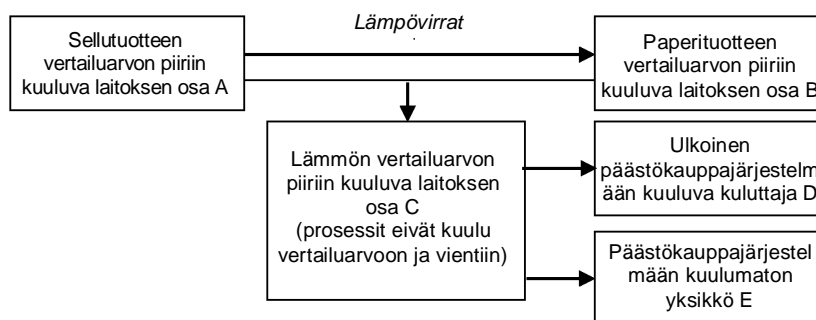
Lämpövirrat

Sellutuotteen vertailuarvon piiriin kuuluva laitoksen osa A

Paperituotteen vertailuarvon piiriin kuuluva laitoksen osa B

Lämmön vertailuarvon piiriin kuuluva laitoksen osa C (prosessit eivät kuulu vertailuarvoon ja vientiin)

Ulkoinen päästökauppajärjestelmään kuuluva kuluttaja D

Päästökauppajärjestelmään kuulumaton yksikkö E